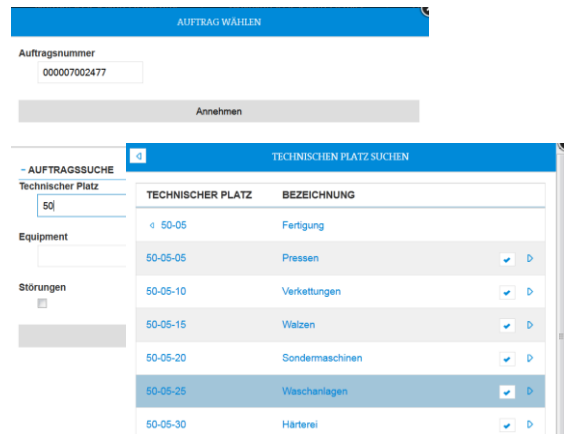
AUFTRAG WÄHLEN

Auftragsnummer

000007002477

Annehmen

- AUFTRAGSSUCHE

Technischer Platz

50

Equipment

Störungen

TECHNISCHEN PLATZ SUCHEN

| TECHNISCHER PLATZ | BEZEICHNUNG |
|---|---|
| 50-05 | Fertigung |
| 50-05-05 | Pressen |
| 50-05-10 | Verkettungen |
| 50-05-15 | Walzen |
| 50-05-20 | Sondermaschinen |
| 50-05-25 | Waschanlagen |
| 50-05-30 | Härterei |